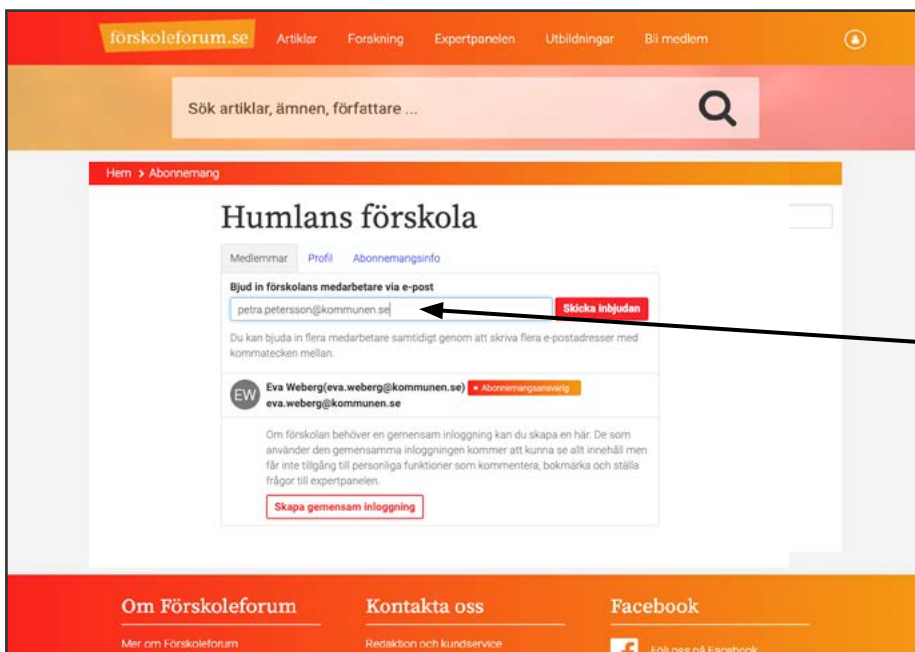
förskoleforum.se Artiklar Forskning Expertpanelen Utbildningar Bli medlem

Sök artiklar, ämnen, författare ...

Hem > Abonnemang

Humlans förskola

Medlemmar Profil Abonnemangsinfo

Bjud in förskolans medarbetare via e-post

petra.petersson@kommunen.se

Skicka inbjudan

Du kan bjuda in flera medarbetare samtidigt genom att skriva flera e-postadresser med kommatecken mellan.

EW Eva Weberg(eva.weberg@kommunen.se) Abonnemangsansvarig
eva.weberg@kommunen.se

Om förskolan behöver en gemensam inloggning kan du skapa en här. De som använder den gemensamma inloggningen kommer att kunna se allt innehåll men får inte tillgång till personliga funktioner som kommentera, bokmärka och ställa frågor till expertpanelen.

Skapa gemensam inloggning

Om Förskoleforum

Mer om Förskoleforum

Kontakta oss

Redaktion och kundservice

Facebook

Följ oss på Facebook